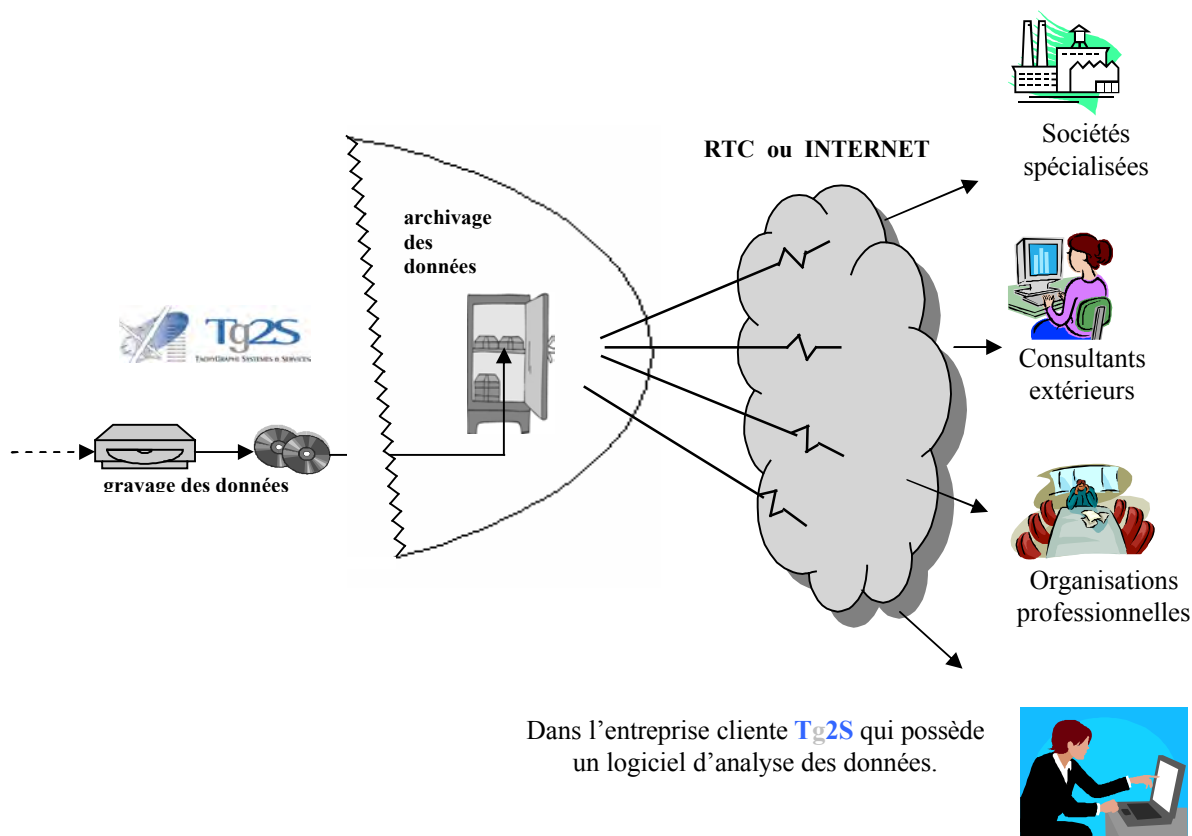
Sociétés spécialisées

RTC ou INTERNET

archivage des données

Tg2S
TACHYGRAPHE SYSTEMES & SERVICES

gravage des données

Consultants extérieurs

Organisations professionnelles

Dans l'entreprise cliente Tg2S qui possède un logiciel d'analyse des données.